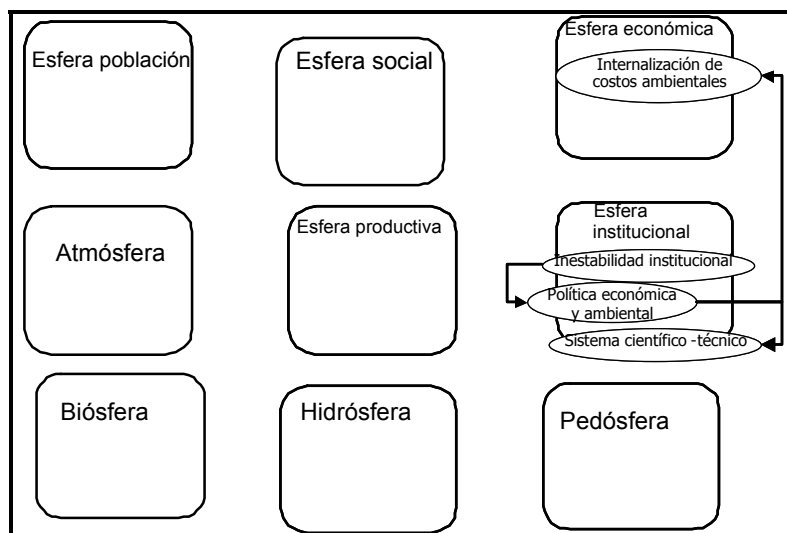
Esfera población

Esfera social

Esfera económica

Internalización de costos ambientales

Atmósfera

Esfera productiva

Esfera institucional

Inestabilidad institucional

Política económica y ambiental

Sistema científico -técnico

Biósfera

Hidrósfera

Pedósfera